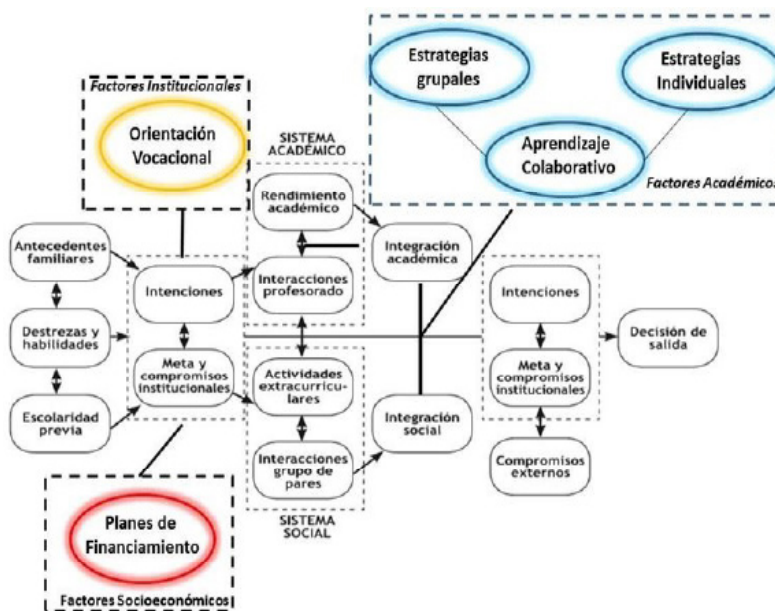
Estrategias grupales

Estrategias Individuales

Aprendizaje Colaborativo

Factores Académicos

Factores Institucionales

Orientación Vocacional

SISTEMA ACADÉMICO

Rendimiento académico

Integración académica

Antecedentes familiares

Intenciones

Interacciones profesorado

Intenciones

Destrezas y habilidades

Decisión de salida

Meta y compromisos institucionales

Actividades extracurriculares

Meta y compromisos institucionales

Escolaridad previa

Integración social

Interacciones grupo de pares

Compromisos externos

SISTEMA SOCIAL

Planes de Financiamiento

Factores Socioeconómicos